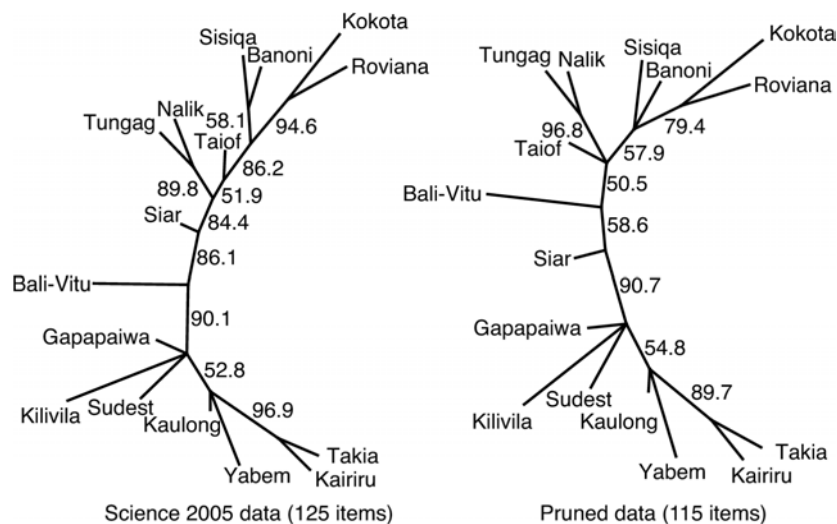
Sisiqa
Kokota
Banoni
Roviana
Nalik
58.1
Tungag
94.6
Taiof
86.2
89.8
51.9
Siar
84.4
86.1
Bali-Vitu
90.1
Gapapaiwa
52.8
Sudest
Kilivila
96.9
Kaulong
Takia
Yabem
Kairiru
Science 2005 data (125 items)

Tungag
Nalik
Sisiqa
Kokota
Banoni
Roviana
96.8
79.4
Taiof
57.9
Bali-Vitu
50.5
58.6
Siar
90.7
Gapapaiwa
54.8
Sudest
89.7
Kilivila
Kaulong
Takia
Yabem
Kairiru
Pruned data (115 items)